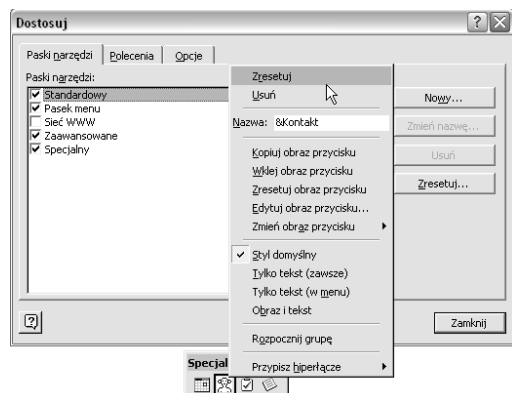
Dostosuj

Paski narzędzi | Polecenia | Opcje

Paski narzędzi:

Standardowy
Pasek menu
Sieć WWW
Zaawansowane
Specjalny

Zresetuj
Usuń
Nazwa: &Kontakt
Kopiuj obraz przycisku
Wklej obraz przycisku
Zresetuj obraz przycisku
Edytuj obraz przycisku...
Zmień obraz przycisku
Styl domyślny
Tylko tekst (zawsze)
Tylko tekst (w menu)
Obraz i tekst
Rozpocznij grupę
Przypisz hiperłącze

Nowy...
Zmień nazwę...
Usuń
Zresetuj...

Zamknij

Specjal